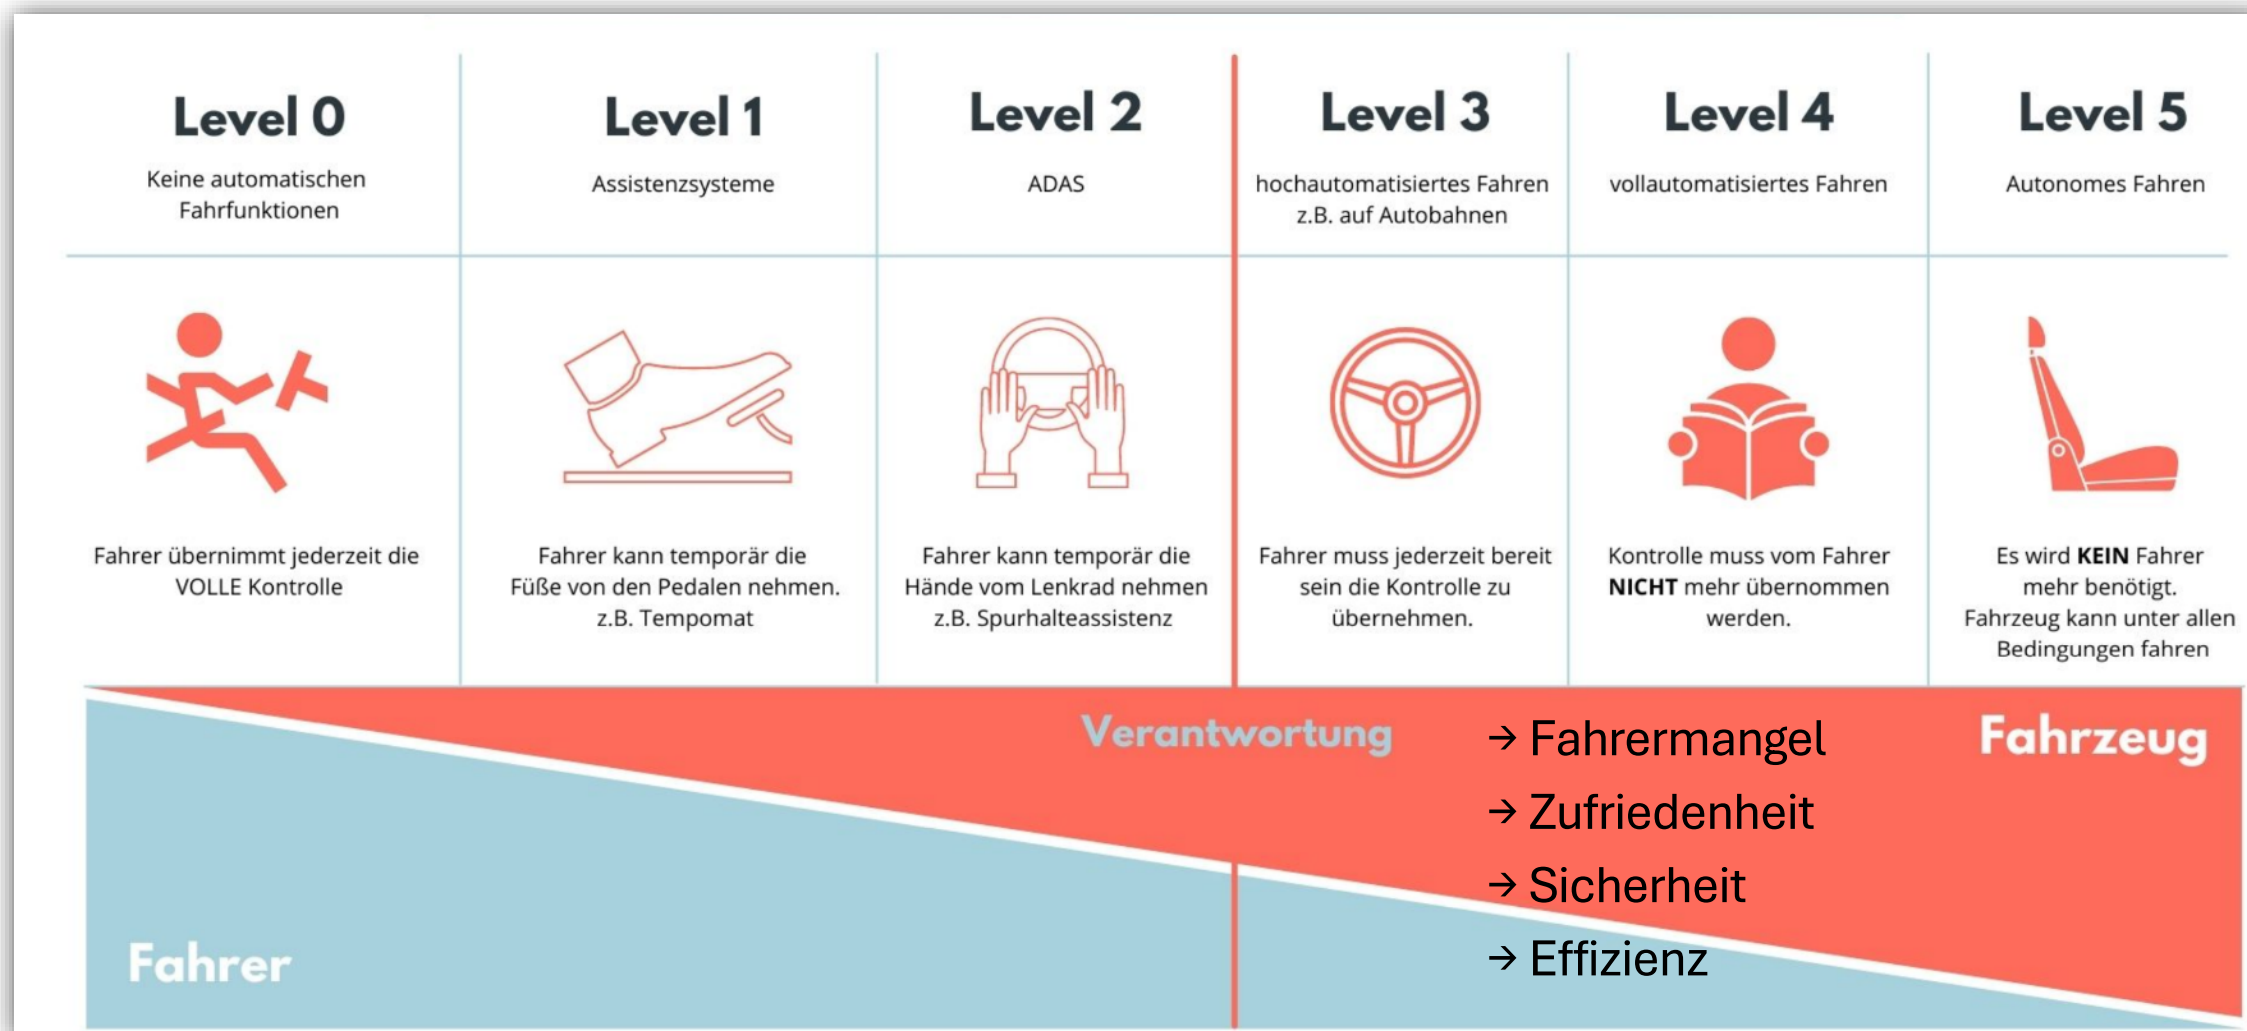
| Level 0 | Level 1 | Level 2 | Level 3 | Level 4 | Level 5 |
|---|---|---|---|---|---|
| Keine automatischen Fahrfunktionen | Assistenzsysteme | ADAS | hochautomatisiertes Fahren z.B. auf Autobahnen | vollautomatisiertes Fahren | Autonomes Fahren |
| Fahrer übernimmt jederzeit die VOLLE Kontrolle | Fahrer kann temporär die Füße von den Pedalen nehmen. z.B. Tempomat | Fahrer kann temporär die Hände vom Lenkrad nehmen z.B. Spurhalteassistenz | Fahrer muss jederzeit bereit sein die Kontrolle zu übernehmen. | Kontrolle muss vom Fahrer **NICHT** mehr übernommen werden. | Es wird **KEIN** Fahrer mehr benötigt. Fahrzeug kann unter allen Bedingungen fahren |

Verantwortung

→ Fahrermangel
→ Zufriedenheit
→ Sicherheit
→ Effizienz

Fahrzeug

Fahrer